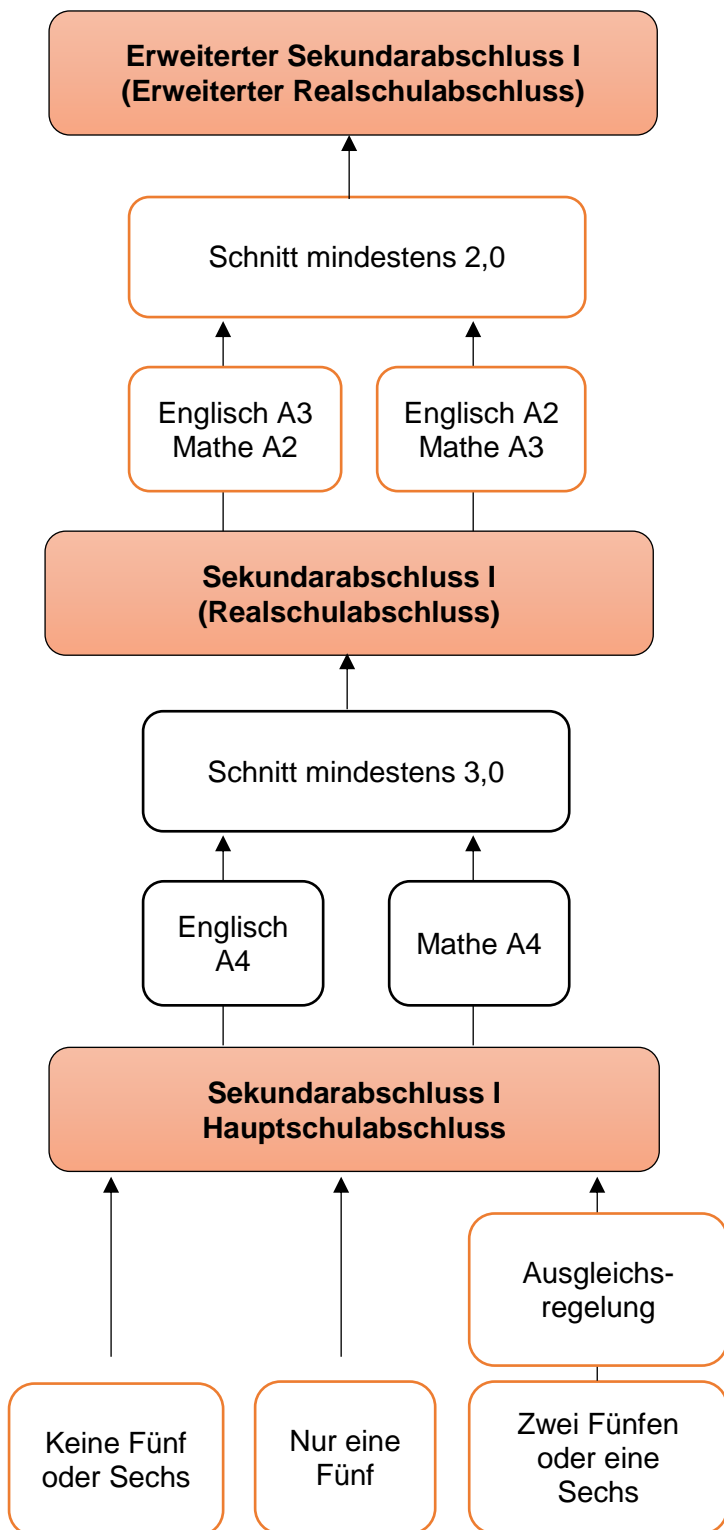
Erweiterter Sekundarabschluss I
(Erweiterter Realschulabschluss)

Schnitt mindestens 2,0

Englisch A3
Mathe A2

Englisch A2
Mathe A3

Sekundarabschluss I
(Realschulabschluss)

Schnitt mindestens 3,0

Englisch
A4

Mathe A4

Sekundarabschluss I
Hauptschulabschluss

Ausgleichs-
regelung

Keine Fünf
oder Sechs

Nur eine
Fünf

Zwei Fünfen
oder eine
Sechs